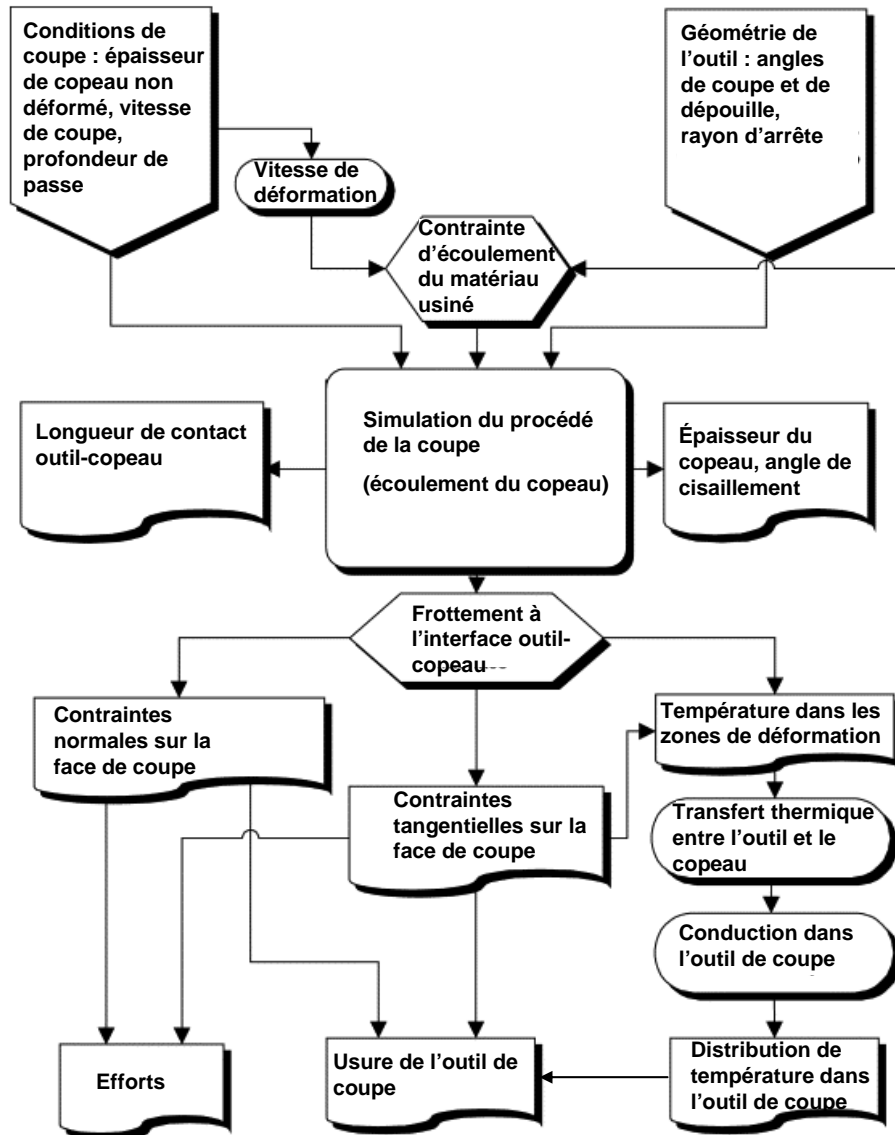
Conditions de coupe : épaisseur de copeau non déformé, vitesse de coupe, profondeur de passe

Géométrie de l'outil : angles de coupe et de dépouille, rayon d'arrête

Vitesse de déformation

Contrainte d'écoulement du matériau usiné

Longueur de contact outil-copeau

Simulation du procédé de la coupe

(écoulement du copeau)

Épaisseur du copeau, angle de cisaillement

Frottement à l'interface outil-copeau

Contraintes normales sur la face de coupe

Contraintes tangentielles sur la face de coupe

Température dans les zones de déformation

Transfert thermique entre l'outil et le copeau

Conduction dans l'outil de coupe

Efforts

Usure de l'outil de coupe

Distribution de température dans l'outil de coupe